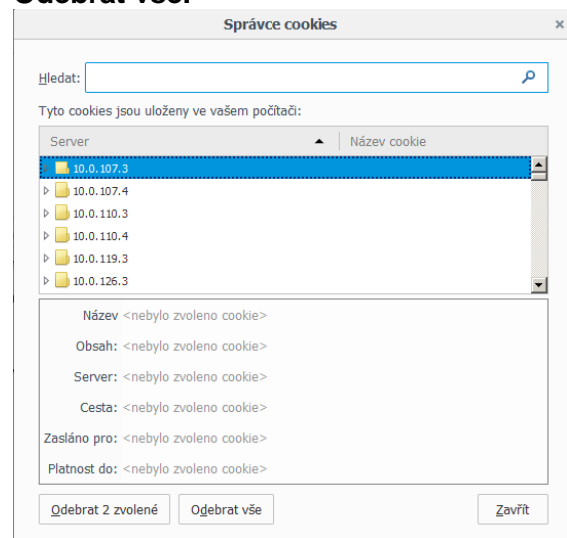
Odebrat vše.

Správce cookies

×

Hledat:

Tyto cookies jsou uloženy ve vašem počítači:

| Server | Název cookie |
|---|---|
| 10.0.107.3 | |
| 10.0.107.4 | |
| 10.0.110.3 | |
| 10.0.110.4 | |
| 10.0.119.3 | |
| 10.0.126.3 | |

Název <nebylo zvoleno cookie>

Obsah: <nebylo zvoleno cookie>

Server: <nebylo zvoleno cookie>

Cesta: <nebylo zvoleno cookie>

Zasláno pro: <nebylo zvoleno cookie>

Platnost do: <nebylo zvoleno cookie>

Odebrat 2 zvolené

Odebrat vše

Zavřít